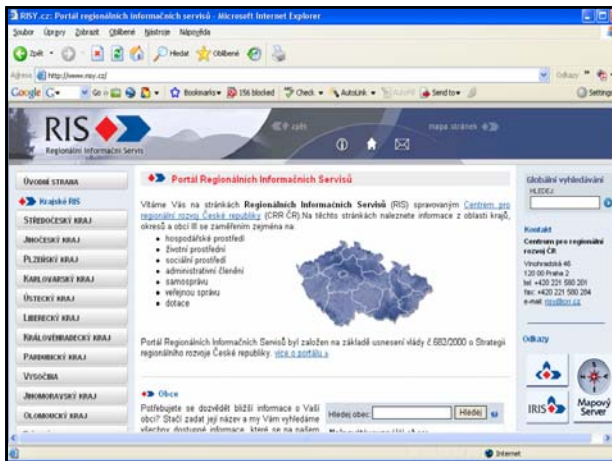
RISY.cz: Portál regionálních informačních servisů - Microsoft Internet Explorer

Soubor Úpravy Zobrazit Oblíbené Nástroje Nápověda

Zpět Hledat Oblíbené

Adresa http://www.risy.cz/

Odkazy

Google G- Go Bookmarks 156 blocked Check AutoLink AutoFill Send to Settings

RIS Regionální Informační Servis

zpět mapa stránek

Úvodní strana

Krajské RIS

Středočeský kraj

Jihočeský kraj

Plzeňský kraj

Karlovarský kraj

Ústecký kraj

Liberecký kraj

Královéhradecký kraj

Pardubický kraj

Vysočina

Jihomoravský kraj

Olomoucký kraj

Portál Regionálních Informačních Servisů

Vítáme Vás na stránkách Regionálních Informačních Servisů (RIS) spravovaným Centrem pro regionální rozvoj České republiky (CRR ČR). Na těchto stránkách naleznete informace z oblasti krajů, okresů a obcí ili se zaměřením zejména na:

- hospodářské prostředí
- životní prostředí
- sociální prostředí
- administrativní členění
- samosprávu
- veřejnou správu
- dotace

Portál Regionálních Informačních Servisů byl založen na základě usnesení vlády č.682/2000 o Strategii regionálního rozvoje České republiky. více o portálu »

Obce

Potřebujete se dozvědět bližší informace o Vaší obci? Stačí zadat její název a my Vám vyhledáme všechny dostupné informace, které se na našem

Hledej obec: Hledej

Globální vyhledávání

HLEDEJ

Kontakt

Centrum pro regionální rozvoj ČR

Vinohradská 46
120 00 Praha 2
tel: +420 221 580 201
fax: +420 221 580 204
e-mail: ris@crr.cz

Odkazy

IRIS

Mapový Server

Internet